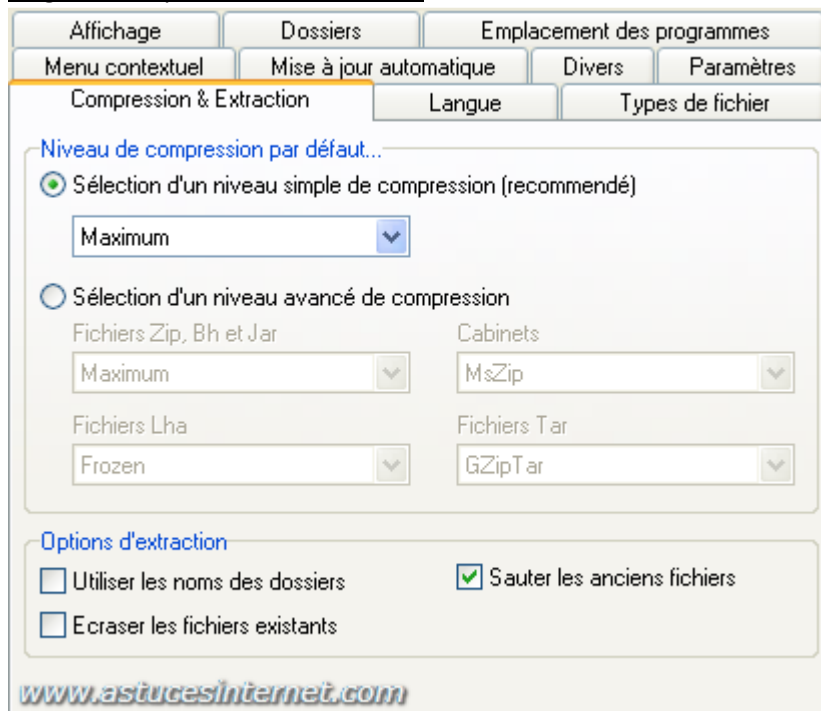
Affichage | Dossiers | Emplacement des programmes
Menu contextuel | Mise à jour automatique | Divers | Paramètres
Compression & Extraction | Langue | Types de fichier

Niveau de compression par défaut...
Sélection d'un niveau simple de compression (recommendé)
Maximum
Sélection d'un niveau avancé de compression
Fichiers Zip, Bh et Jar
Maximum
Cabinets
MsZip
Fichiers Lha
Frozen
Fichiers Tar
GZipTar

Options d'extraction
Utiliser les noms des dossiers
Sauter les anciens fichiers
Ecraser les fichiers existants

www.astucesinternet.com